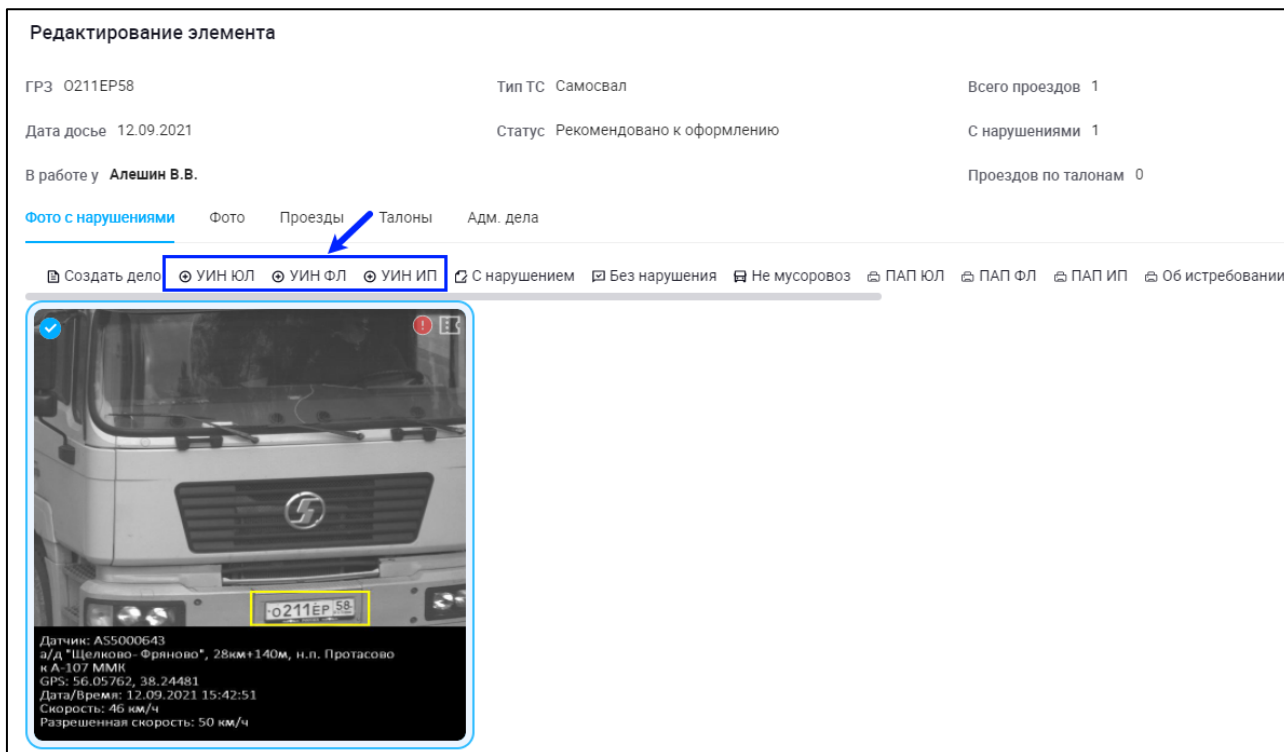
Редактирование элемента

ГРЗ О211ЕР58

Тип ТС Самосвал

Всего проездов 1

Дата досье 12.09.2021

Статус Рекомендовано к оформлению

С нарушениями 1

В работе у Алешин В.В.

Проездов по талонам 0

Фото с нарушениями Фото Проезды Талоны Адм. дела

Создать дело УИН ЮЛ УИН ФЛ УИН ИП С нарушением Без нарушения Не мусоровоз ПАП ЮЛ ПАП ФЛ ПАП ИП Об истребовании

О211ЕР 58

Датчик: AS5000643
а/д "Щелково-Фряново", 28км+140м, н.п. Протасово к А-107 ММК
GPS: 56.05762, 38.24481
Дата/Время: 12.09.2021 15:42:51
Скорость: 46 км/ч
Разрешенная скорость: 50 км/ч